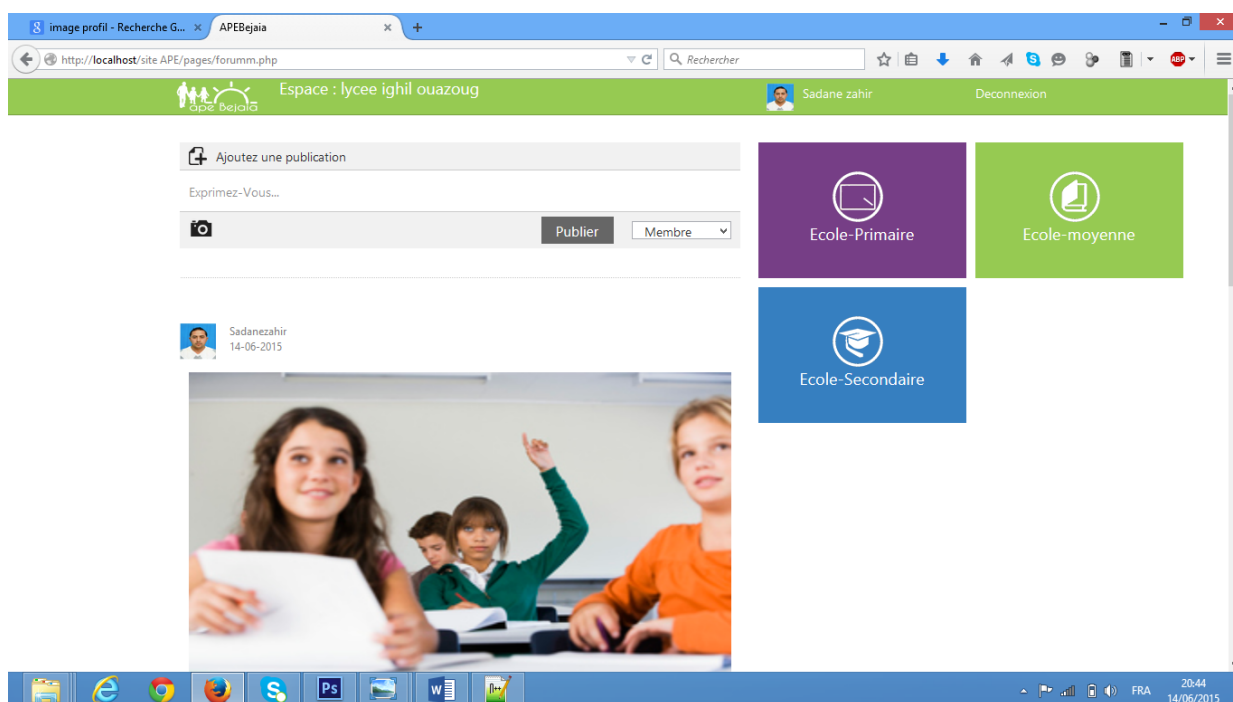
image profil - Recherche G... ×
APEBejaia ×
+

http://localhost/site APE/pages/forumm.php
Rechercher

ape Bejaia
Espace : lycee ighil ouazoug
Sadane zahir
Deconnexion

Ajoutez une publication
Exprimez-Vous...
Publier
Membre

Sadanezahir
14-06-2015

Ecole-Primaire
Ecole-moyenne
Ecole-Secondaire

Ps
W

FRA
20:44
14/06/2015